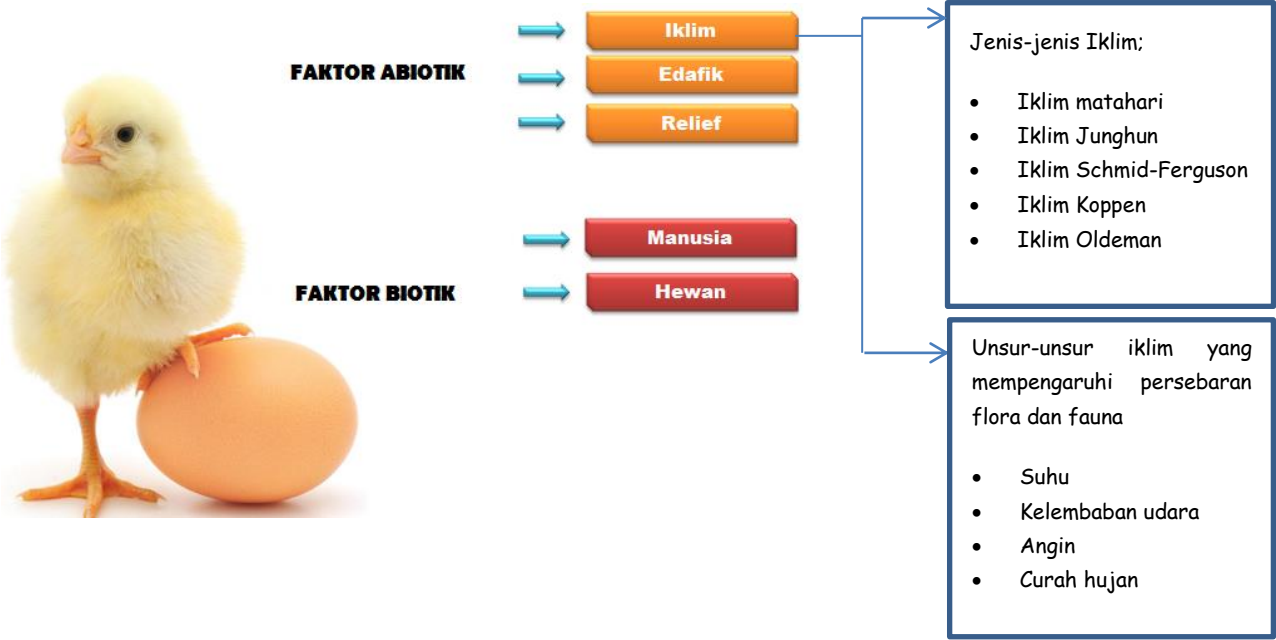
FAKTOR ABIOTIK

Iklim

Edafik

Relief

FAKTOR BIOTIK

Manusia

Hewan

Jenis-jenis Iklim;

- Iklim matahari
- Iklim Junghun
- Iklim Schmid-Ferguson
- Iklim Koppen
- Iklim Oldeman

Unsur-unsur iklim yang mempengaruhi persebaran flora dan fauna

- Suhu
- Kelembaban udara
- Angin
- Curah hujan